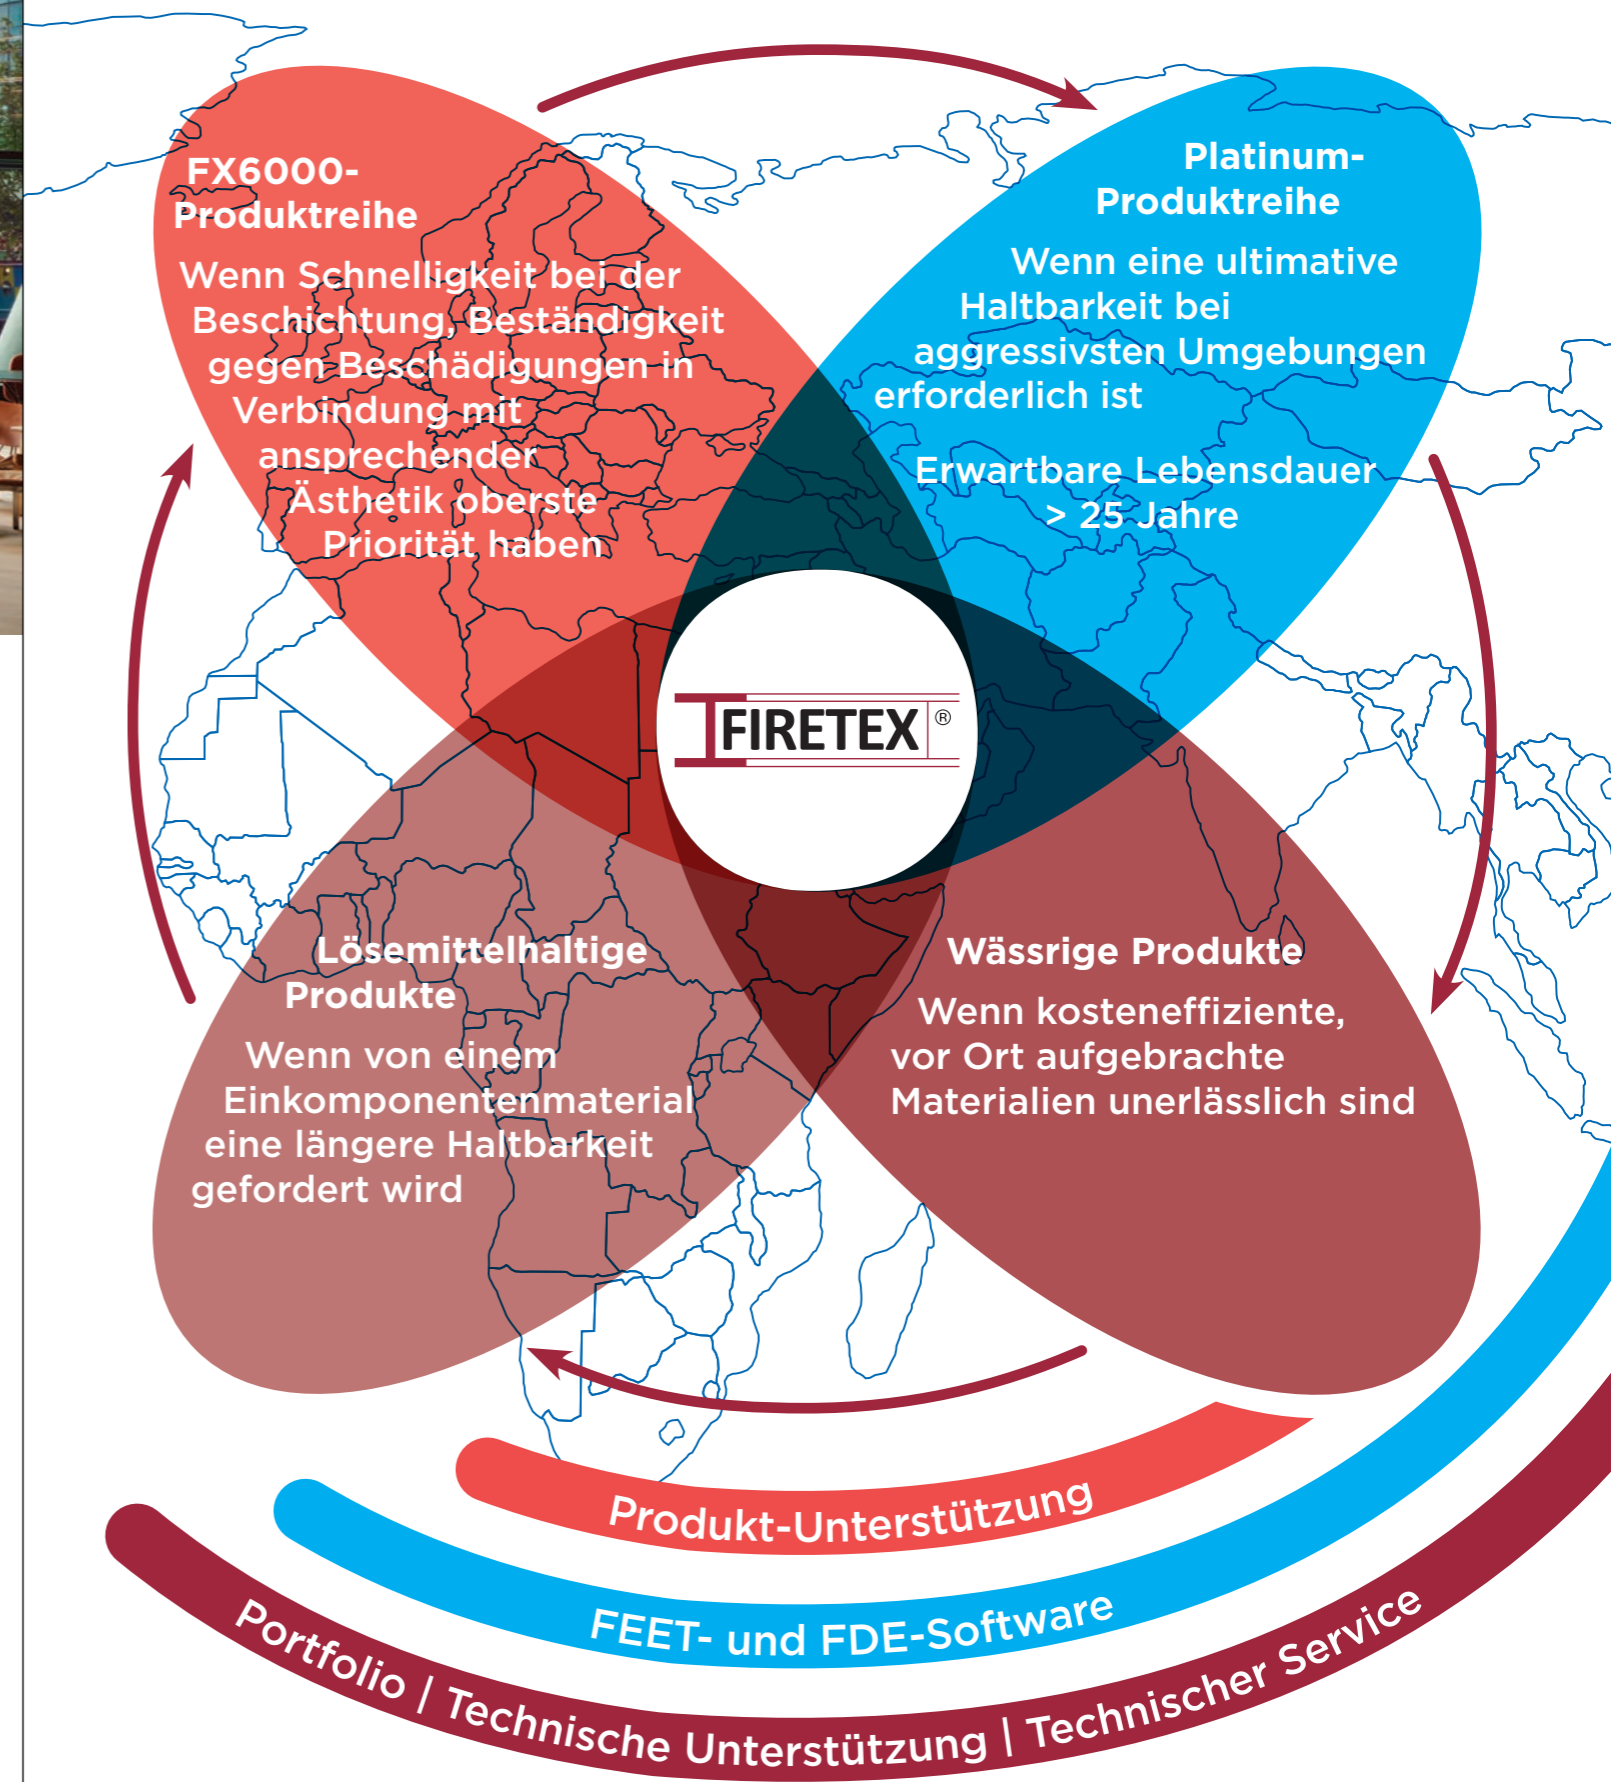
FX6000-Produktreihe

Wenn Schnelligkeit bei der Beschichtung, Beständigkeit gegen Beschädigungen in Verbindung mit ansprechender Ästhetik oberste Priorität haben

Platinum-Produktreihe

Wenn eine ultimative Haltbarkeit bei aggressivsten Umgebungen erforderlich ist

Erwartbare Lebensdauer > 25 Jahre

FIRETEX®

Lösemittelhaltige Produkte

Wenn von einem Einkomponentenmaterial eine längere Haltbarkeit gefordert wird

Wässrige Produkte

Wenn kosteneffiziente, vor Ort aufgebrachte Materialien unerlässlich sind

Produkt-Unterstützung

FEET- und FDE-Software

Portfolio | Technische Unterstützung | Technischer Service